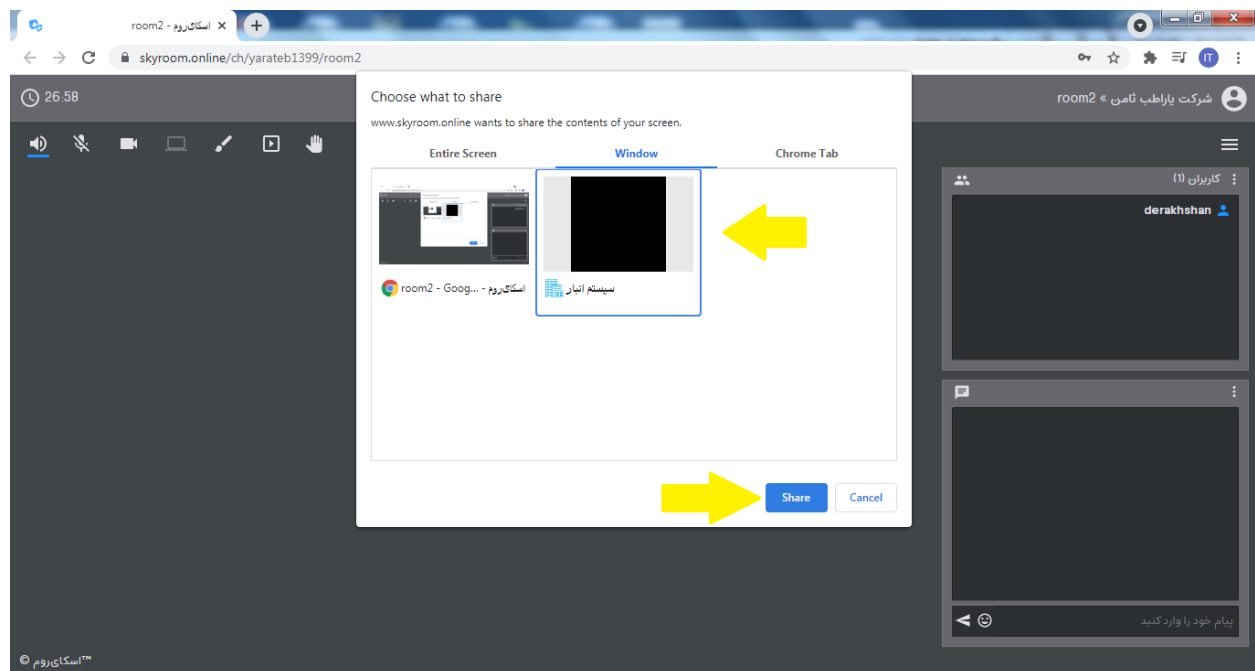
room2 - اسکای‌روم

skyroom.online/ch/yarateb1399/room2

IT

26:58

شرکت یاراطب ثامن » room2

Choose what to share

www.skyroom.online wants to share the contents of your screen.

Entire Screen
Window
Chrome Tab

room2 - Goog... - اسکای‌روم

سیستم انبار

Share
Cancel

کاربران (1)

derakhshan

پیام خود را وارد کنید

اسکای‌روم™ ©